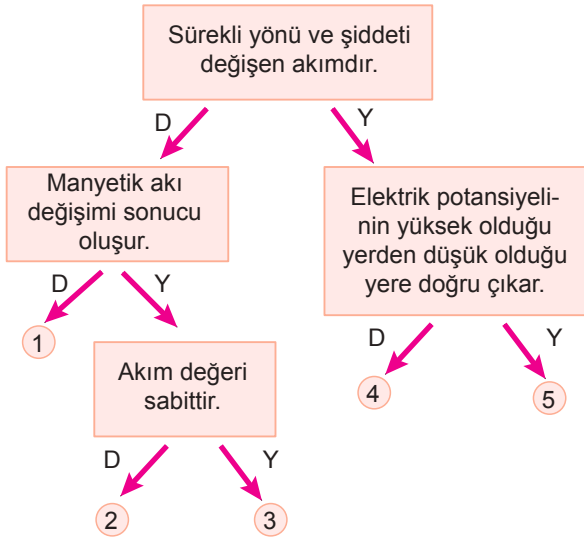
Sürekli yönü ve şiddeti değişen akımdır.

D

Y

Manyetik akı değişimi sonucu oluşur.

D

Y

1

Akım değeri sabittir.

D

Y

2

3

Elektrik potansiyelinin yüksek olduğu yerden düşük olduğu yere doğru çıkar.

D

Y

4

5